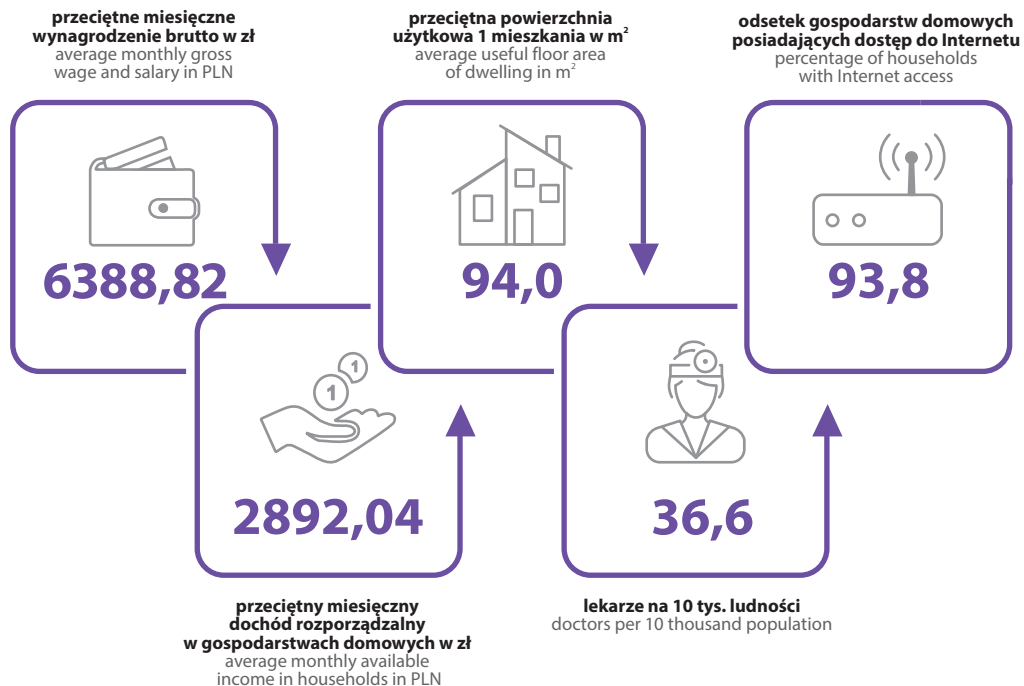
przeciętne miesięczne wynagrodzenie brutto w zł
average monthly gross wage and salary in PLN

6388,82

przeciętna powierzchnia użytkowa 1 mieszkania w $m^2$
average useful floor area of dwelling in $m^2$

94,0

odsetek gospodarstw domowych posiadających dostęp do Internetu
percentage of households with Internet access

93,8

1

1

2892,04

przeciętny miesięczny dochód rozporządzalny w gospodarstwach domowych w zł
average monthly available income in households in PLN

36,6

lekarze na 10 tys. ludności
doctors per 10 thousand population